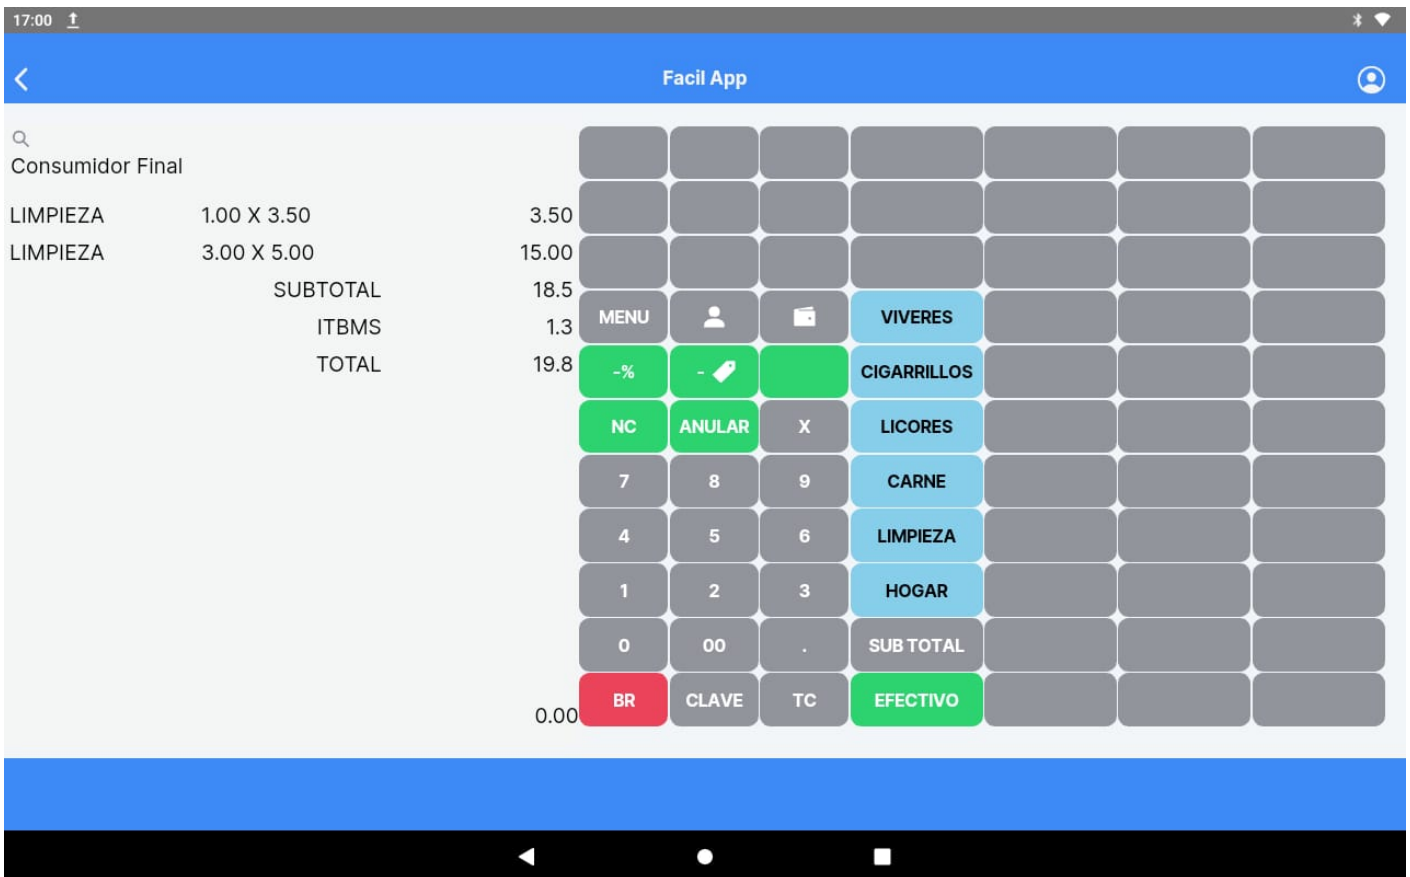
17:00

Facil App

Consumidor Final

LIMPIEZA 1.00 X 3.50 3.50
LIMPIEZA 3.00 X 5.00 15.00
SUBTOTAL 18.5
ITBMS 1.3
TOTAL 19.8

0.00

MENU
VIVERES
-%
CIGARRILLOS
NC
ANULAR
X
LICORES
7
8
9
CARNE
4
5
6
LIMPIEZA
1
2
3
HOGAR
0
00
.
SUB TOTAL
BR
CLAVE
TC
EFECTIVO